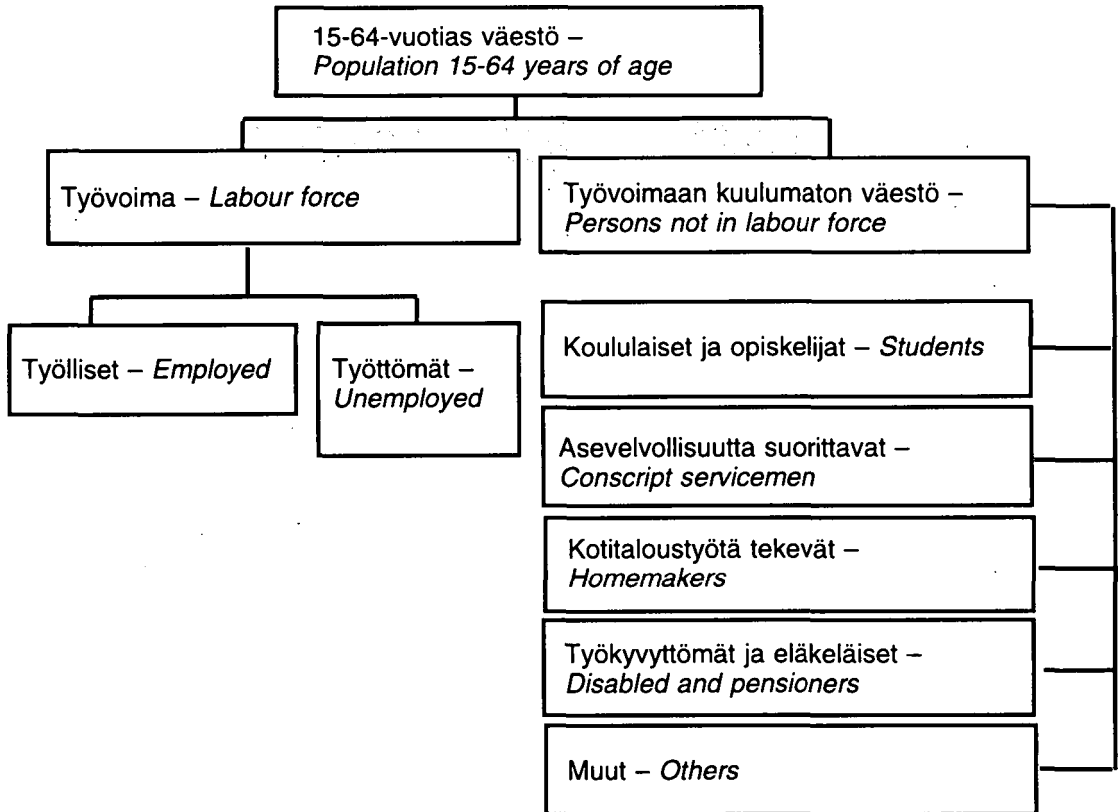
15-64-vuotias väestö – *Population 15-64 years of age*

Työvoima – *Labour force*

Työvoimaan kuulumaton väestö – *Persons not in labour force*

Työlliset – *Employed*

Työttömät – *Unemployed*

Koululaiset ja opiskelijat – *Students*

Asevelvollisuutta suorittavat – *Conscript servicemen*

Kotitaloustyötä tekevät – *Homemakers*

Työkyvyttömät ja eläkeläiset – *Disabled and pensioners*

Muut – *Others*